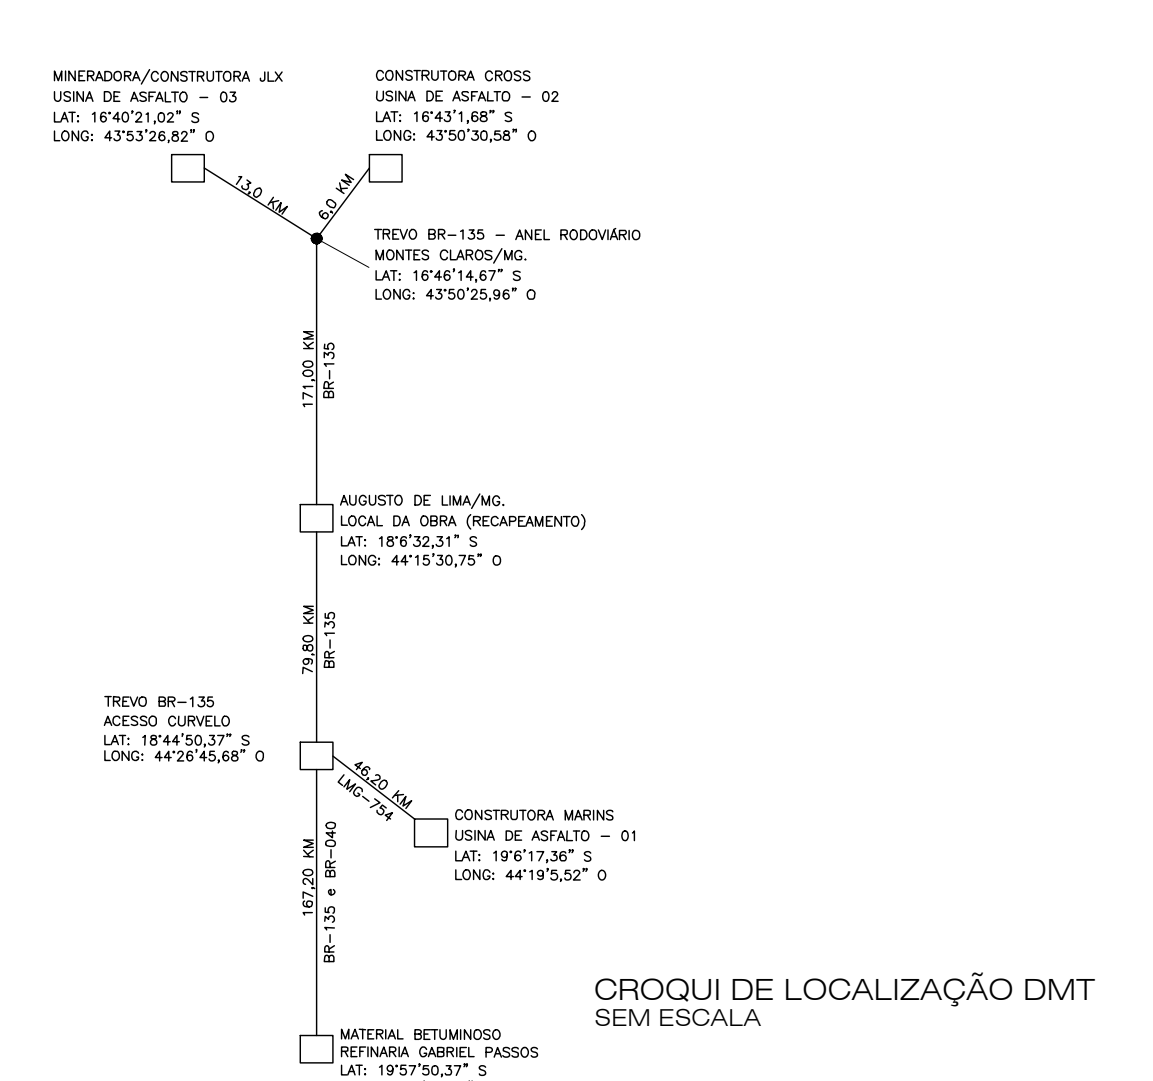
MINERADORA/CONSTRUTORA JLX
USINA DE ASFALTO – 03
LAT: 16°40'21,02" S
LONG: 43°53'26,82" O

CONSTRUTORA CROSS
USINA DE ASFALTO – 02
LAT: 16°43'1,68" S
LONG: 43°50'30,58" O

13,0 KM

6,0 KM

TREVO BR–135 – ANEL RODOVIÁRIO
MONTES CLAROS/MG.
LAT: 16°46'14,67" S
LONG: 43°50'25,96" O

171,00 KM
BR–135

AUGUSTO DE LIMA/MG.
LOCAL DA OBRA (RECAPEAMENTO)
LAT: 18°6'32,31" S
LONG: 44°15'30,75" O

79,80 KM
BR–135

TREVO BR–135
ACESSO CURVELO
LAT: 18°44'50,37" S
LONG: 44°26'45,68" O

46,20 KM
LMG–754

CONSTRUTORA MARINS
USINA DE ASFALTO – 01
LAT: 19°6'17,36" S
LONG: 44°19'5,52" O

167,20 KM
BR–135 e BR–040

CROQUI DE LOCALIZAÇÃO DMT
SEM ESCALA

MATERIAL BETUMINOSO
REFINARIA GABRIEL PASSOS
LAT: 19°57'50,37" S
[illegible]